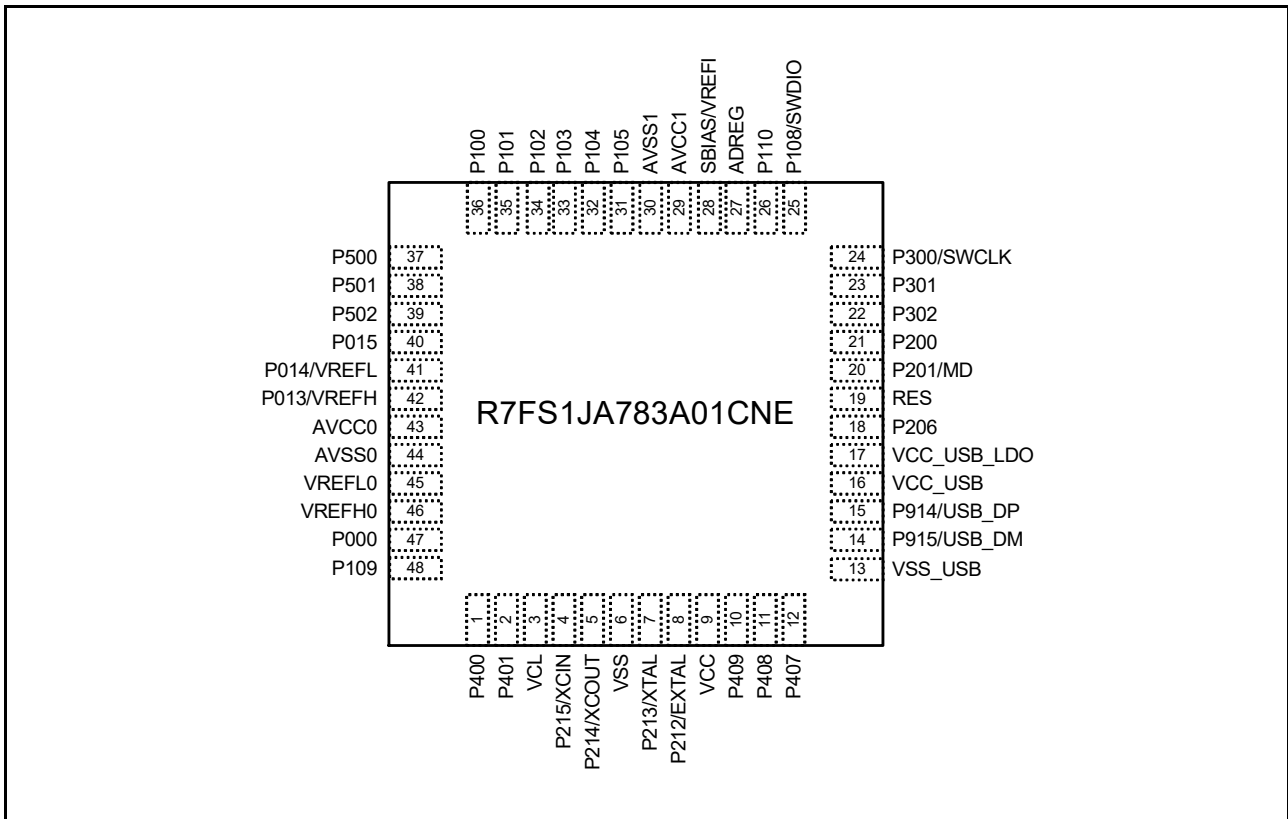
P100
P101
P102
P103
P104
P105
AVSS1
AVCC1
SBIAS/VREFI
ADREG
P110
P108/SWDIO

36
35
34
33
32
31
30
29
28
27
26
25

P500 37
P501 38
P502 39
P015 40
P014/VREFL 41
P013/VREFH 42
AVCC0 43
AVSS0 44
VREFL0 45
VREFH0 46
P000 47
P109 48

R7FS1JA783A01CNE

24 P300/SWCLK
23 P301
22 P302
21 P200
20 P201/MD
19 RES
18 P206
17 VCC_USB_LDO
16 VCC_USB
15 P914/USB_DP
14 P915/USB_DM
13 VSS_USB

1
2
3
4
5
6
7
8
9
10
11
12

P400
P401
VCL
P215/XCIN
P214/XCOUT
VSS
P213/XTAL
P212/EXTAL
VCC
P409
P408
P407